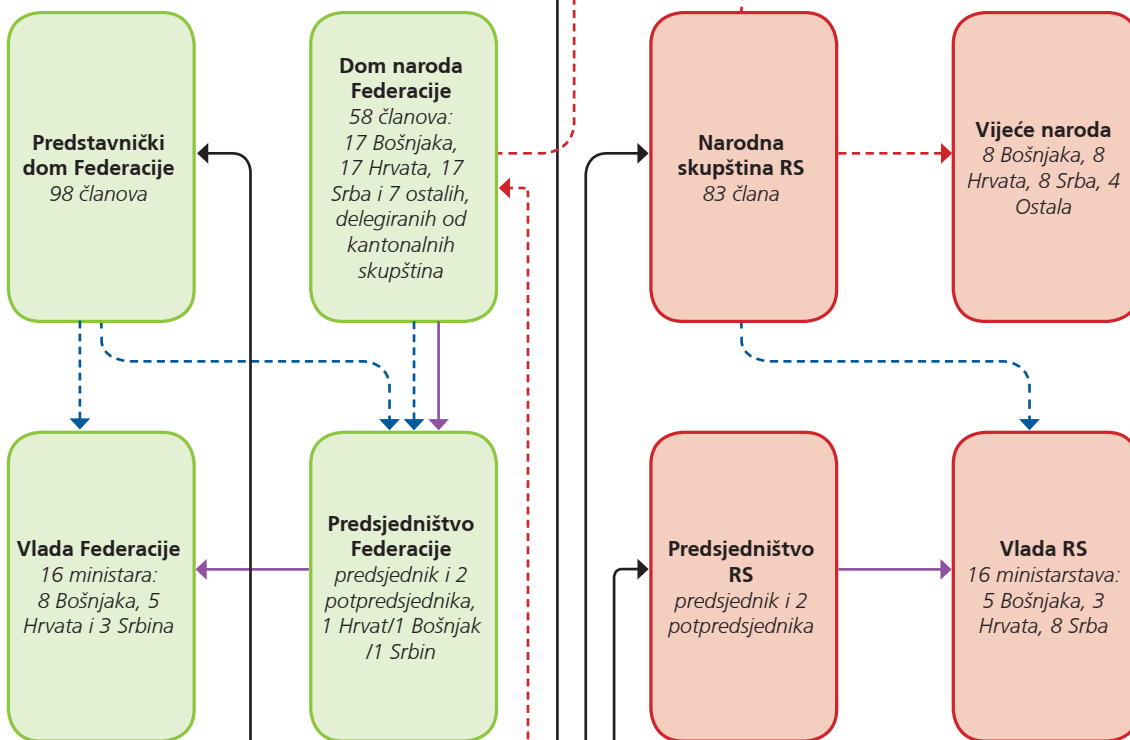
Predstavnički dom Federacije
98 članova

Dom naroda Federacije
58 članova: 17 Bošnjaka, 17 Hrvata, 17 Srba i 7 ostalih, delegiranih od kantonalnih skupština

Narodna skupština RS
83 člana

Vijeće naroda
8 Bošnjaka, 8 Hrvata, 8 Srba, 4 Ostala

Vlada Federacije
16 ministara: 8 Bošnjaka, 5 Hrvata i 3 Srbina

Predsjedništvo Federacije
predsjednik i 2 potpredsjednika, 1 Hrvat/1 Bošnjak /1 Srbin

Predsjedništvo RS
predsjednik i 2 potpredsjednika

Vlada RS
16 ministarstava: 5 Bošnjaka, 3 Hrvata, 8 Srba